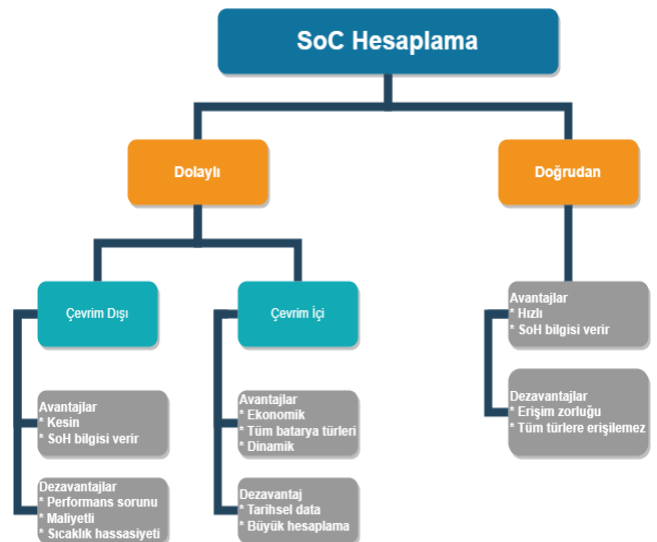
SoC Hesaplama

Dolaylı

Doğrudan

Çevrim Dışı

Çevrim İçi

Avantajlar
* Kesin
* SoH bilgisi verir

Dezavantajlar
* Performans sorunu
* Maliyetli
* Sıcaklık hassasiyeti

Avantajlar
* Ekonomik
* Tüm batarya türleri
* Dinamik

Dezavantaj
* Tarihsel data
* Büyük hesaplama

Avantajlar
* Hızlı
* SoH bilgisi verir

Dezavantajlar
* Erişim zorluğu
* Tüm türlere erişilemez